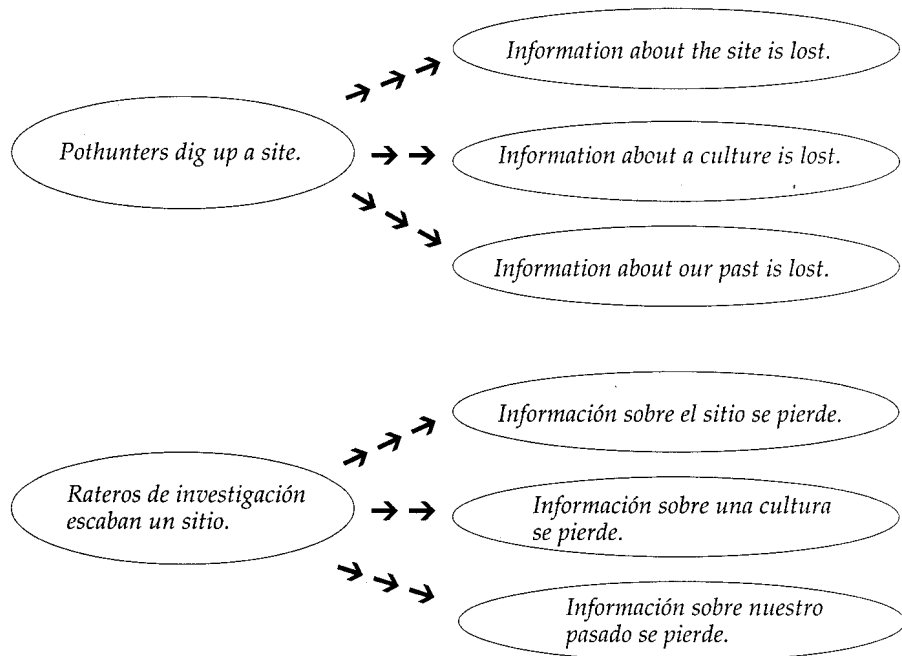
Pothunters dig up a site.

Information about the site is lost.

Information about a culture is lost.

Information about our past is lost.

Rateros de investigación escaban un sitio.

Información sobre el sitio se pierde.

Información sobre una cultura se pierde.

Información sobre nuestro pasado se pierde.